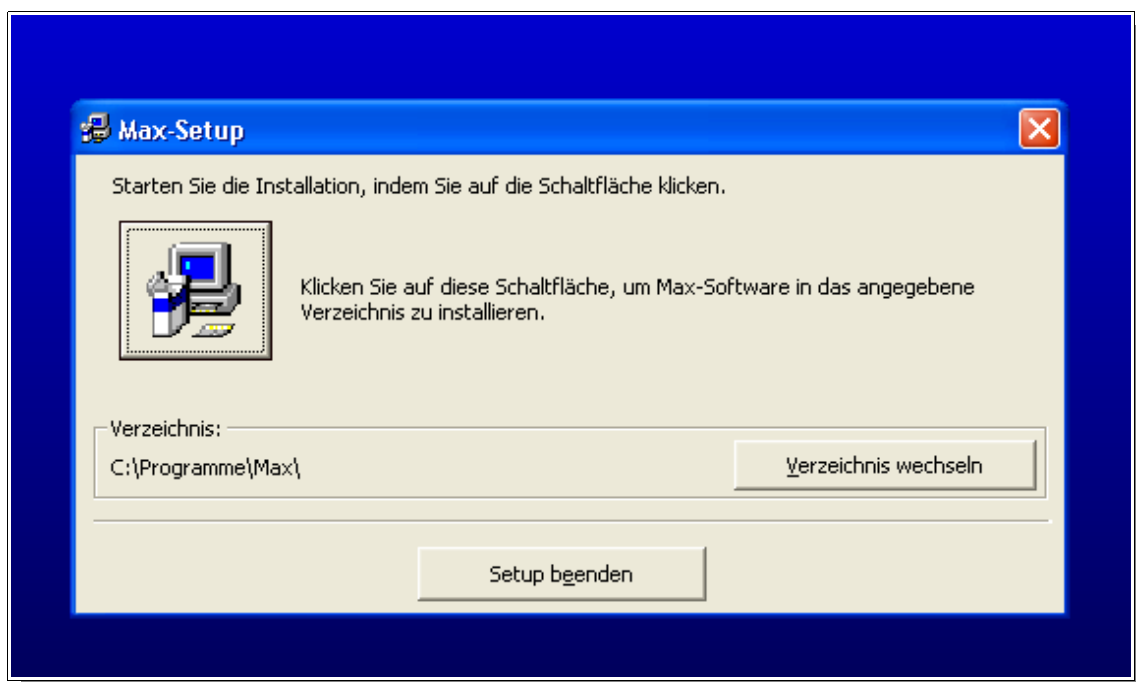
Max-Setup

Starten Sie die Installation, indem Sie auf die Schaltfläche klicken.

Klicken Sie auf diese Schaltfläche, um Max-Software in das angegebene Verzeichnis zu installieren.

Verzeichnis:

C:\Programme\Max\

Verzeichnis wechseln

Setup beenden